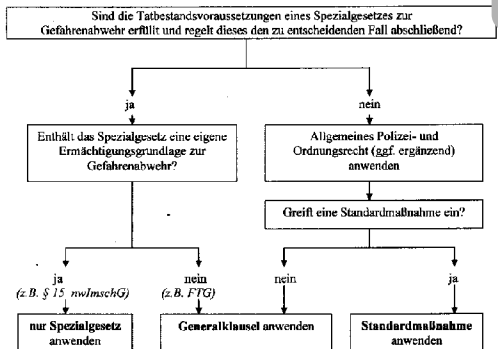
Sind die Tatbestandsvoraussetzungen eines Spezialgesetzes zur Gefahrenabwehr erfüllt und regelt dieses den zu entscheidenden Fall abschließend?

ja

nein

Enthält das Spezialgesetz eine eigene Ermächtigungsgrundlage zur Gefahrenabwehr?

Allgemeines Polizei- und Ordnungsrecht (ggf. ergänzend) anwenden

Greift eine Standardmaßnahme ein?

ja
(z.B. § 15 nwImschG)

nein
(z.B. FTG)

nein

ja

nur Spezialgesetz anwenden

Generalklausel anwenden

Standardmaßnahme anwenden